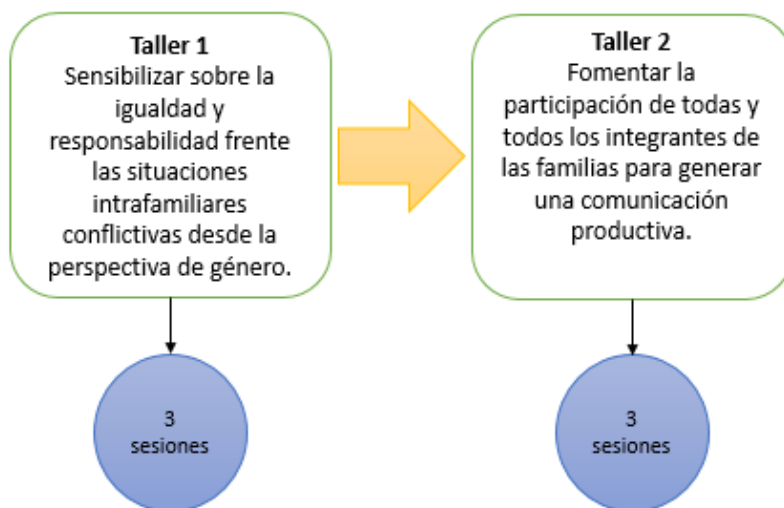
Taller 1
Sensibilizar sobre la igualdad y responsabilidad frente las situaciones intrafamiliares conflictivas desde la perspectiva de género.

3
sesiones

Taller 2
Fomentar la participación de todas y todos los integrantes de las familias para generar una comunicación productiva.

3
sesiones